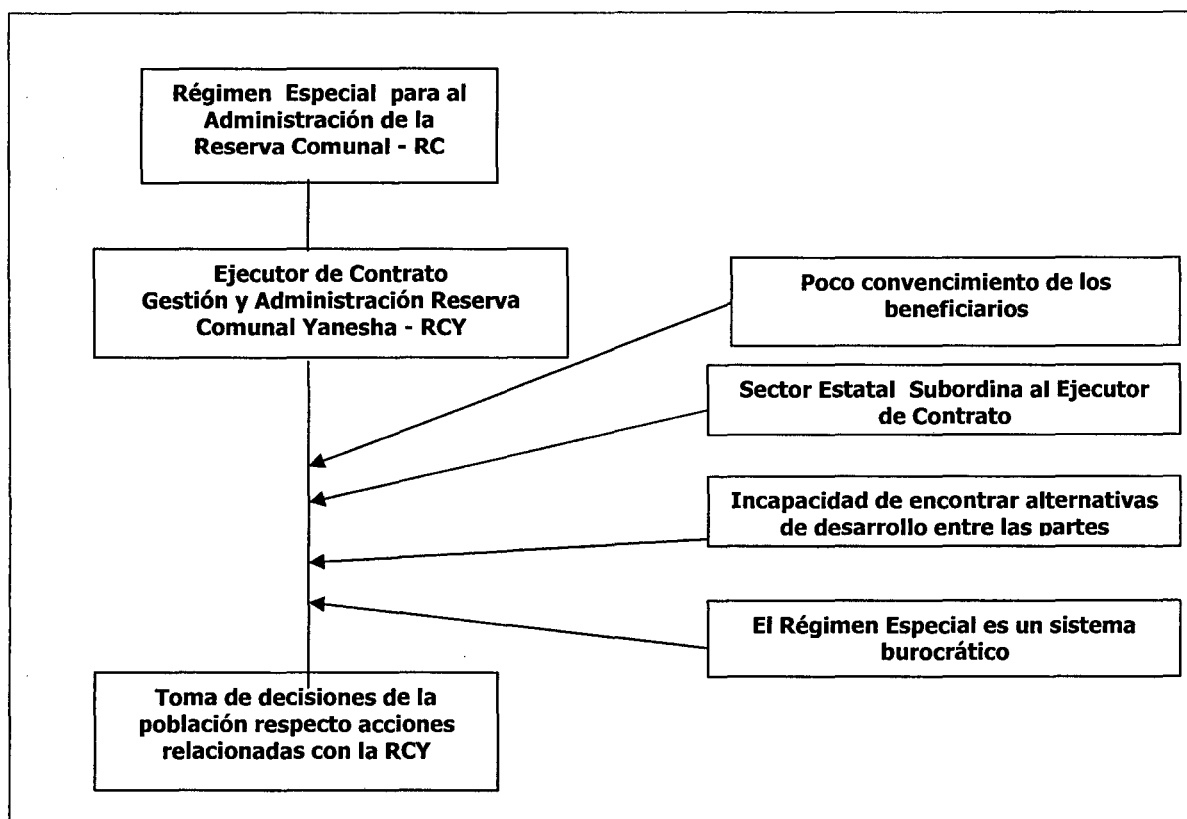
Régimen Especial para al Administración de la Reserva Comunal - RC

Ejecutor de Contrato
Gestión y Administración Reserva Comunal Yanesha - RCY

Poco convencimiento de los beneficiarios

Sector Estatal Subordina al Ejecutor de Contrato

Incapacidad de encontrar alternativas de desarrollo entre las partes

El Régimen Especial es un sistema burocrático

Toma de decisiones de la población respecto acciones relacionadas con la RCY